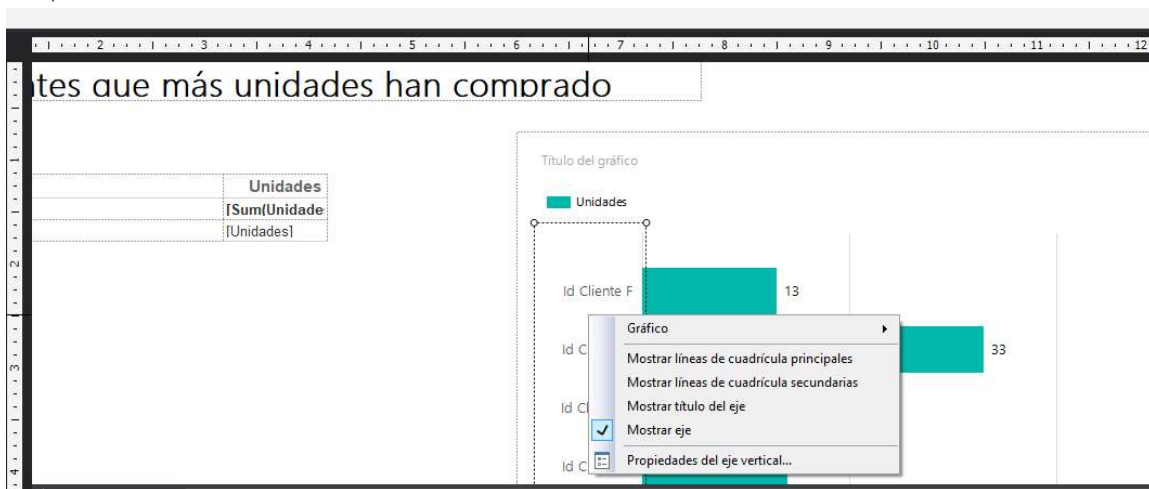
2 3 4 5 6 7 8 9 10 11 12

ntes que más unidades han comprado

Unidades
[Sum(Unidade
[Unidades]

Título del gráfico

Unidades

Id Cliente F 13

Id C 33

Id Cl

Id C

Gráfico
Mostrar líneas de cuadrícula principales
Mostrar líneas de cuadrícula secundarias
Mostrar título del eje
Mostrar eje
Propiedades del eje vertical...

1
2
3
4